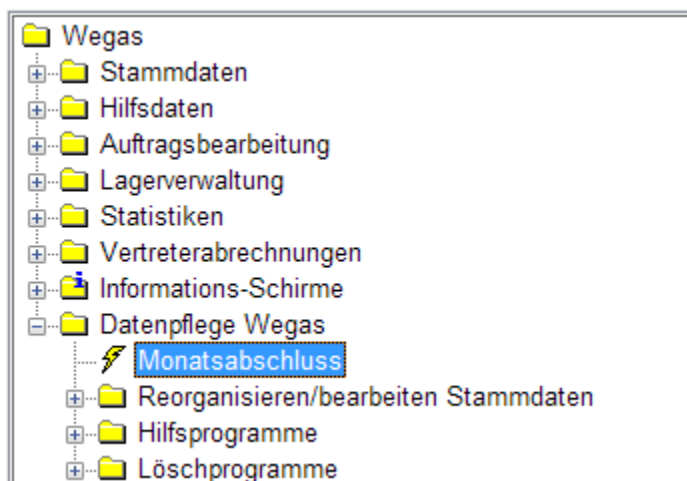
Wegas
Stammdaten
Hilfsdaten
Auftragsbearbeitung
Lagerverwaltung
Statistiken
Vertreterabrechnungen
Informations-Schirme
Datenpflege Wegas
Monatsabschluss
Reorganisieren/bearbeiten Stammdaten
Hilfsprogramme
Löschprogramme